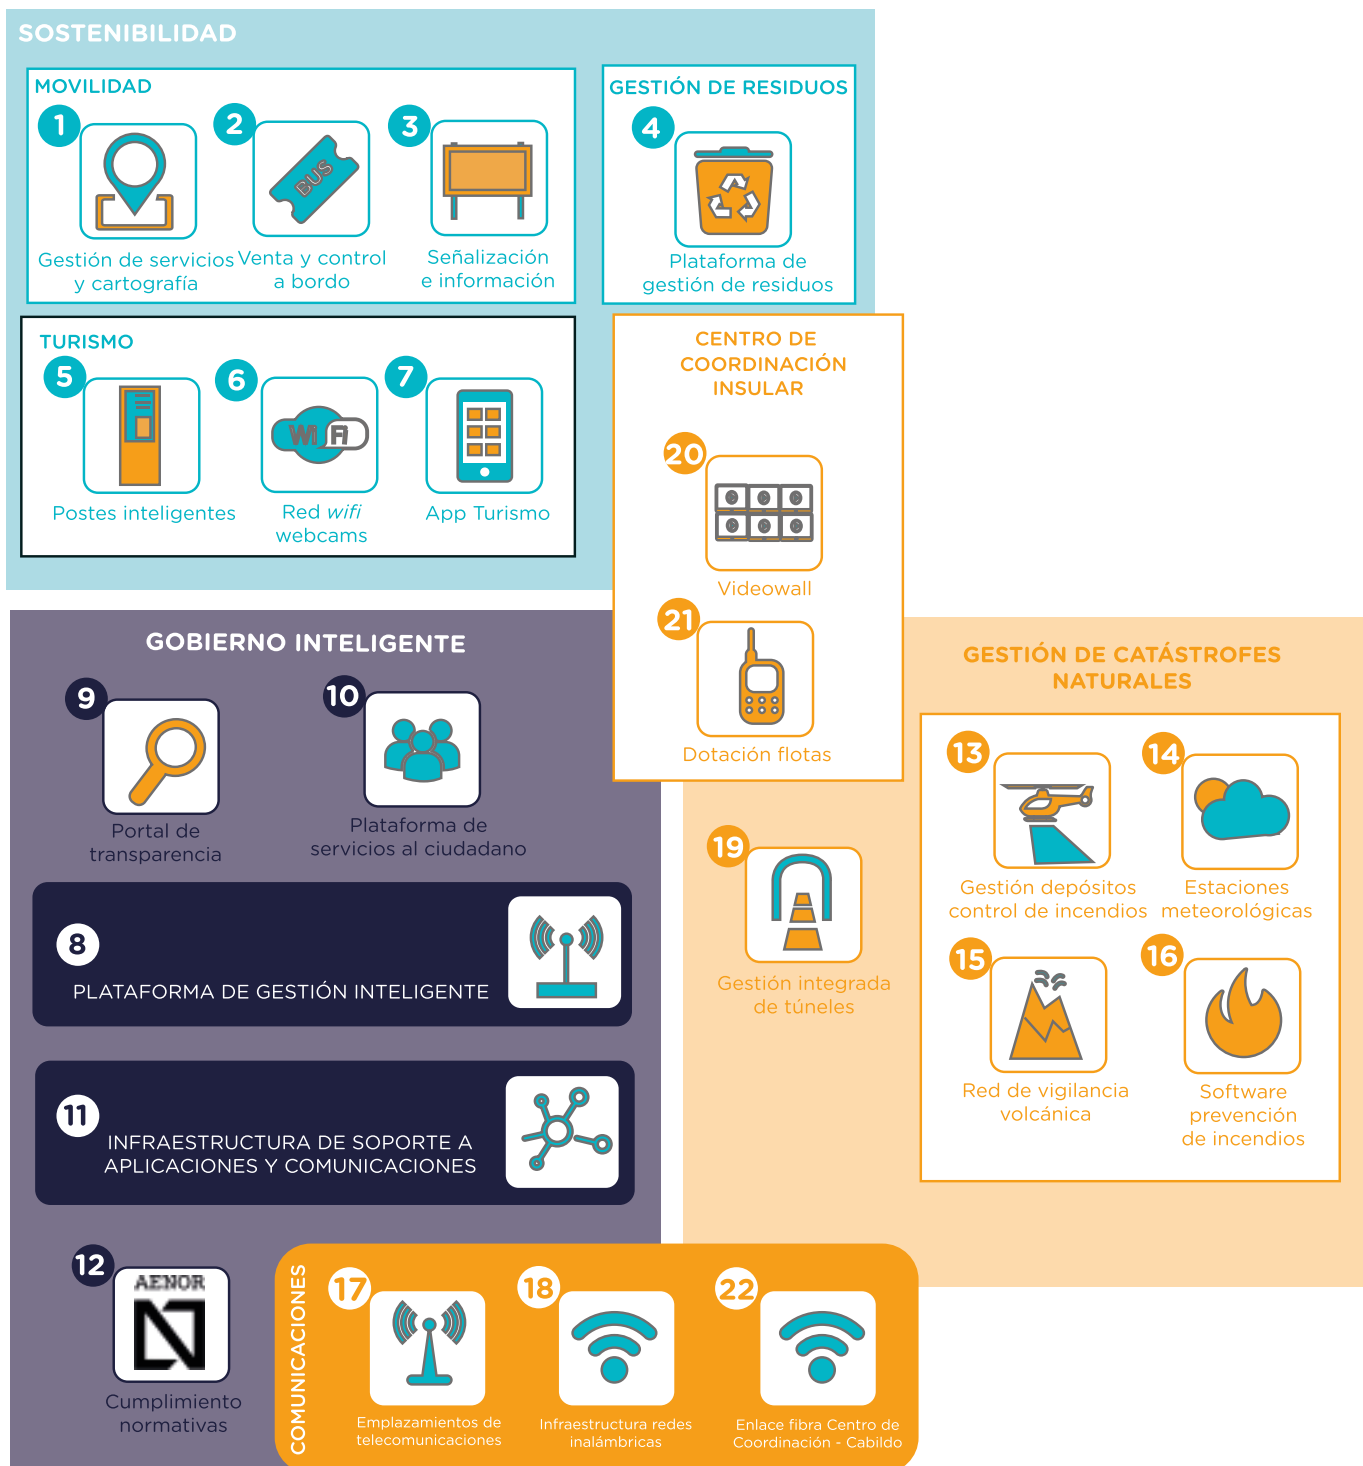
SOSTENIBILIDAD

MOVILIDAD

1
Gestión de servicios y cartografía

2
BUS
Venta y control a bordo

3
Señalización e información

GESTIÓN DE RESIDUOS

4
Plataforma de gestión de residuos

TURISMO

5
Postes inteligentes

6
WI FI
Red *wifi* webcams

7
App Turismo

CENTRO DE COORDINACIÓN INSULAR

20
Videowall

21
Dotación flotas

GOBIERNO INTELIGENTE

9
Portal de transparencia

10
Plataforma de servicios al ciudadano

8
PLATAFORMA DE GESTIÓN INTELIGENTE

11
INFRAESTRUCTURA DE SOPORTE A APLICACIONES Y COMUNICACIONES

12
AENOR
Cumplimiento normativas

GESTIÓN DE CATÁSTROFES NATURALES

13
Gestión depósitos control de incendios

14
Estaciones meteorológicas

15
Red de vigilancia volcánica

16
Software prevención de incendios

19
Gestión integrada de túneles

COMUNICACIONES

17
Emplazamientos de telecomunicaciones

18
Infraestructura redes inalámbricas

22
Enlace fibra Centro de Coordinación - Cabildo